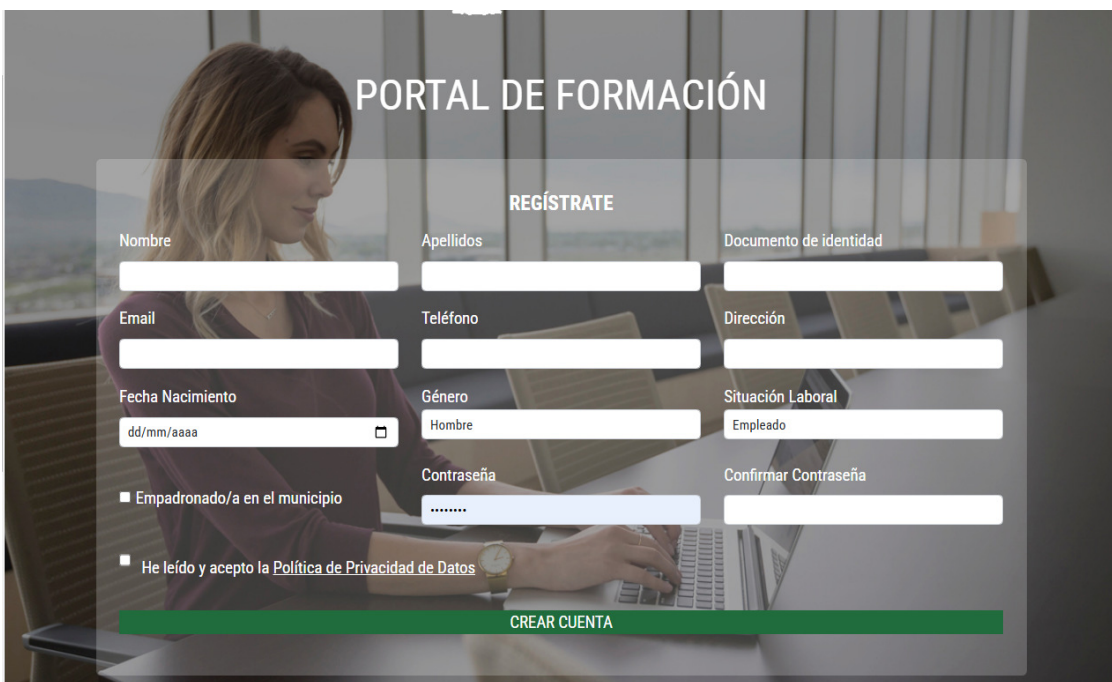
PORTAL DE FORMACIÓN

REGÍSTRATE

Nombre

Apellidos

Documento de identidad

Email

Teléfono

Dirección

Fecha Nacimiento

dd/mm/aaaa

Género

Hombre

Situación Laboral

Empleado

Empadronado/a en el municipio

Contraseña

••••••••

Confirmar Contraseña

He leído y acepto la Política de Privacidad de Datos

CREAR CUENTA